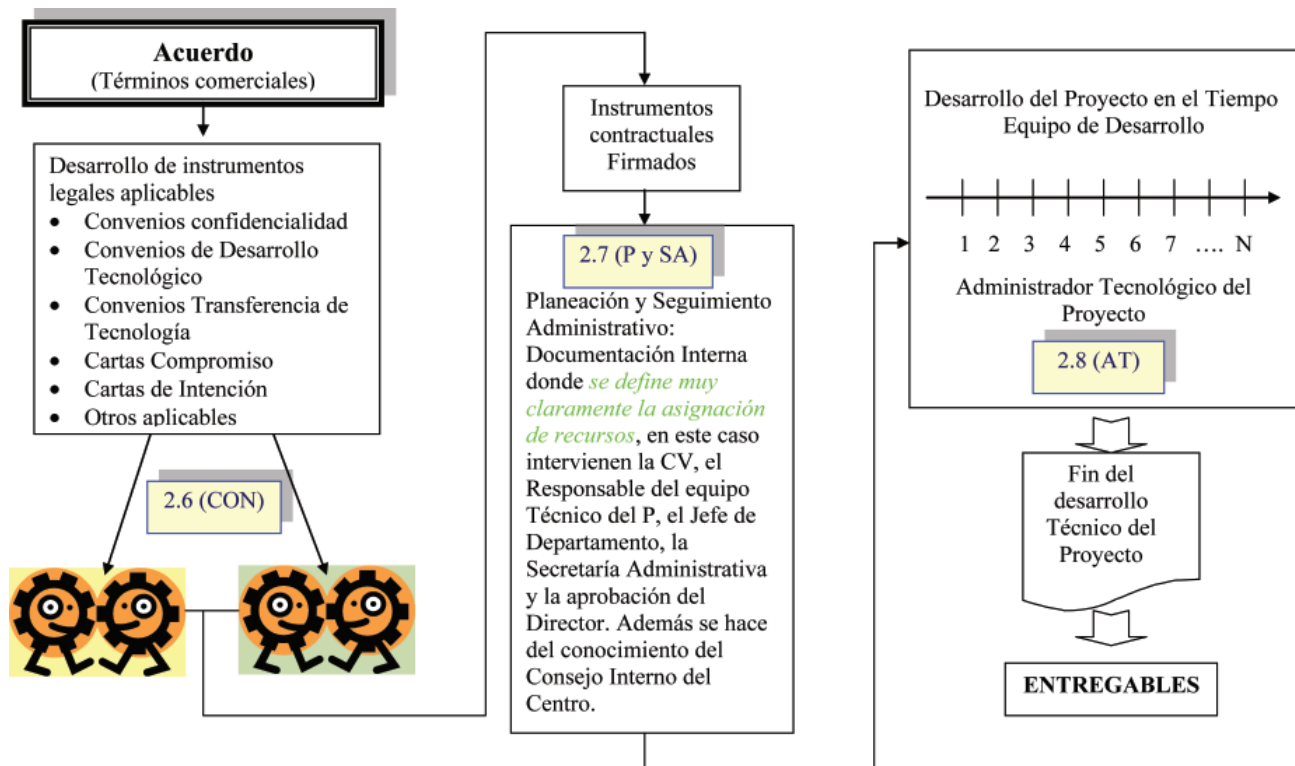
**Acuerdo**
(Términos comerciales)

Desarrollo de instrumentos legales aplicables
- Convenios confidencialidad
- Convenios de Desarrollo Tecnológico
- Convenios Transferencia de Tecnología
- Cartas Compromiso
- Cartas de Intención
- Otros aplicables

2.6 (CON)

Instrumentos contractuales Firmados

2.7 (P y SA)

Planeación y Seguimiento Administrativo: Documentación Interna donde *se define muy claramente la asignación de recursos*, en este caso intervienen la CV, el Responsable del equipo Técnico del P, el Jefe de Departamento, la Secretaría Administrativa y la aprobación del Director. Además se hace del conocimiento del Consejo Interno del Centro.

Desarrollo del Proyecto en el Tiempo
Equipo de Desarrollo

1 2 3 4 5 6 7 …. N

Administrador Tecnológico del Proyecto

2.8 (AT)

Fin del desarrollo Técnico del Proyecto

ENTREGABLES